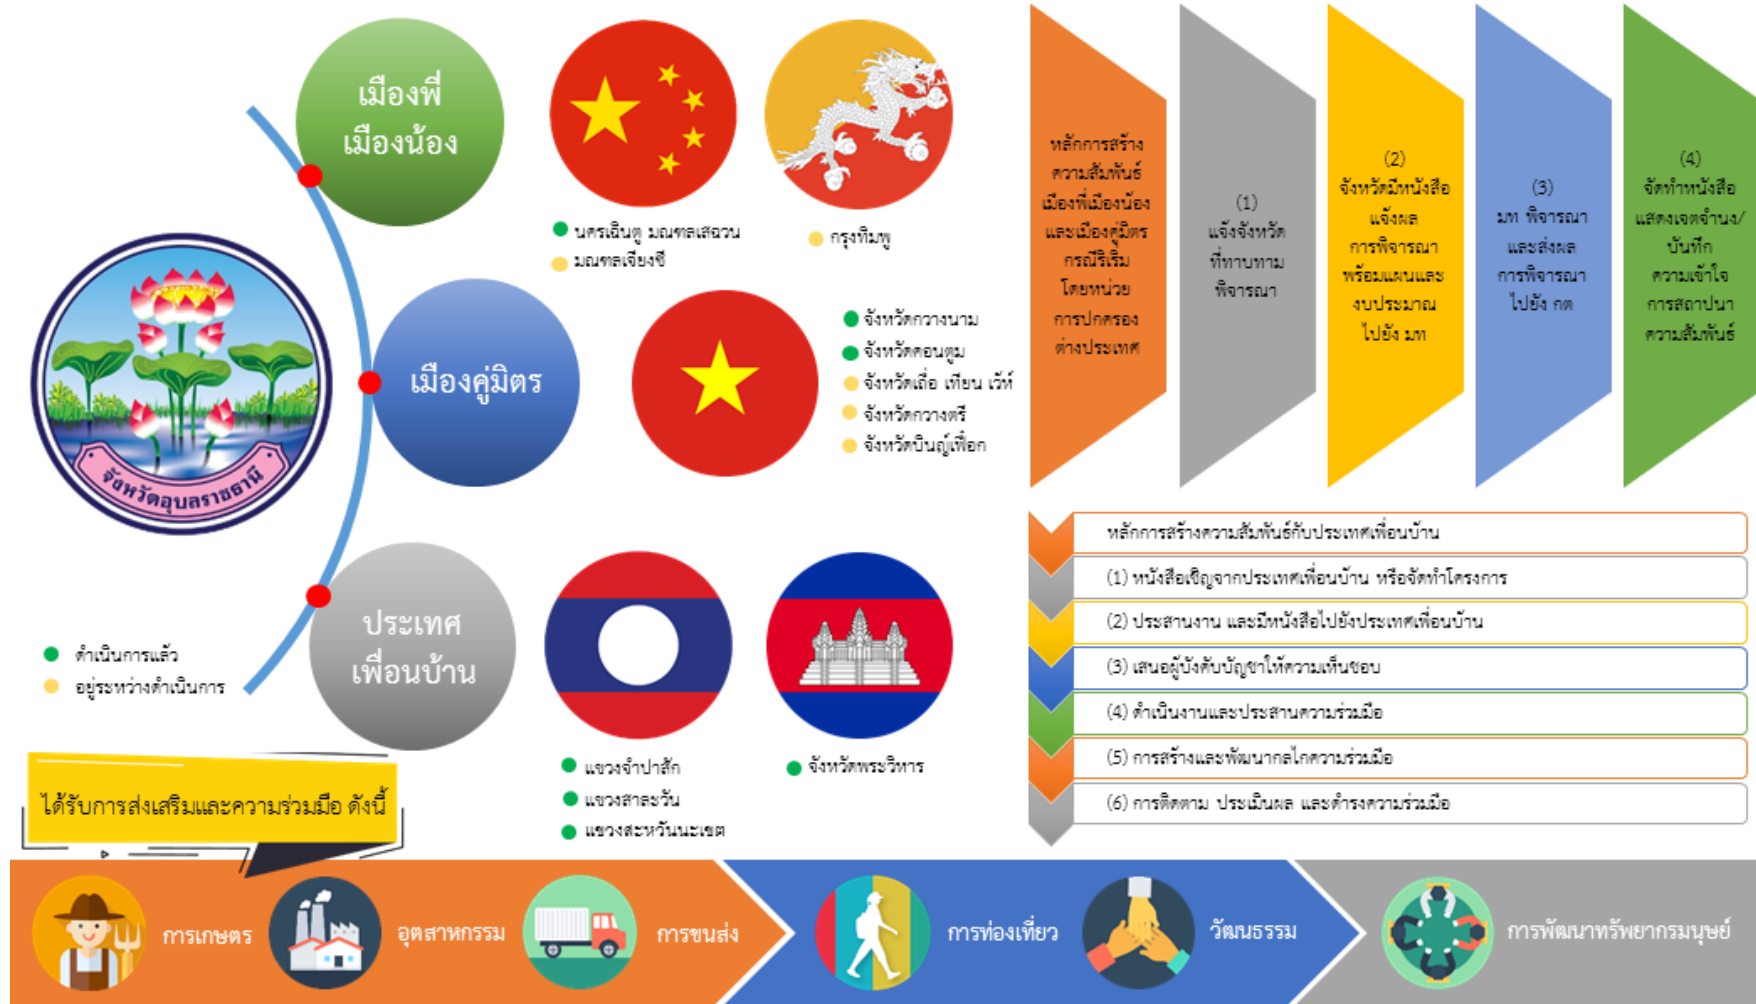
เมืองพี่เมืองน้อง

นครเฉินตู มณฑลเสฉวน
มณฑลเจียงซี

กรุงทิมพู

จังหวัดอุบลราชธานี

เมืองคู่มิตร

จังหวัดกวางนาม
จังหวัดคอนตูม
จังหวัดเถื่อ เทียน เว้ห์
จังหวัดกวางตรี
จังหวัดบินญ์เทือก

ประเทศเพื่อนบ้าน

ดำเนินการแล้ว
อยู่ระหว่างดำเนินการ

แขวงจำปาสัก
แขวงสาละวัน
แขวงสะหวันนะเขต

จังหวัดพระวิหาร

ได้รับการส่งเสริมและความร่วมมือ ดังนี้

หลักการสร้างความสัมพันธ์เมืองพี่เมืองน้องและเมืองคู่มิตร กรณีริเริ่มโดยหน่วยการปกครองต่างประเทศ

(1) แจ้งจังหวัดที่ทาบทามพิจารณา

(2) จังหวัดมีหนังสือแจ้งผลการพิจารณาพร้อมแผนและงบประมาณไปยัง มท

(3) มท พิจารณาและส่งผลการพิจารณาไปยัง กต

(4) จัดทำหนังสือแสดงเจตจำนง/บันทึกความเข้าใจการสถาปนาความสัมพันธ์

หลักการสร้างความสัมพันธ์กับประเทศเพื่อนบ้าน
(1) หนังสือเชิญจากประเทศเพื่อนบ้าน หรือจัดทำโครงการ
(2) ประสานงาน และมีหนังสือไปยังประเทศเพื่อนบ้าน
(3) เสนอผู้บังคับบัญชาให้ความเห็นชอบ
(4) ดำเนินงานและประสานความร่วมมือ
(5) การสร้างและพัฒนากลไกความร่วมมือ
(6) การติดตาม ประเมินผล และดำรงความร่วมมือ

การเกษตร
อุตสาหกรรม
การขนส่ง
การท่องเที่ยว
วัฒนธรรม
การพัฒนาทรัพยากรมนุษย์